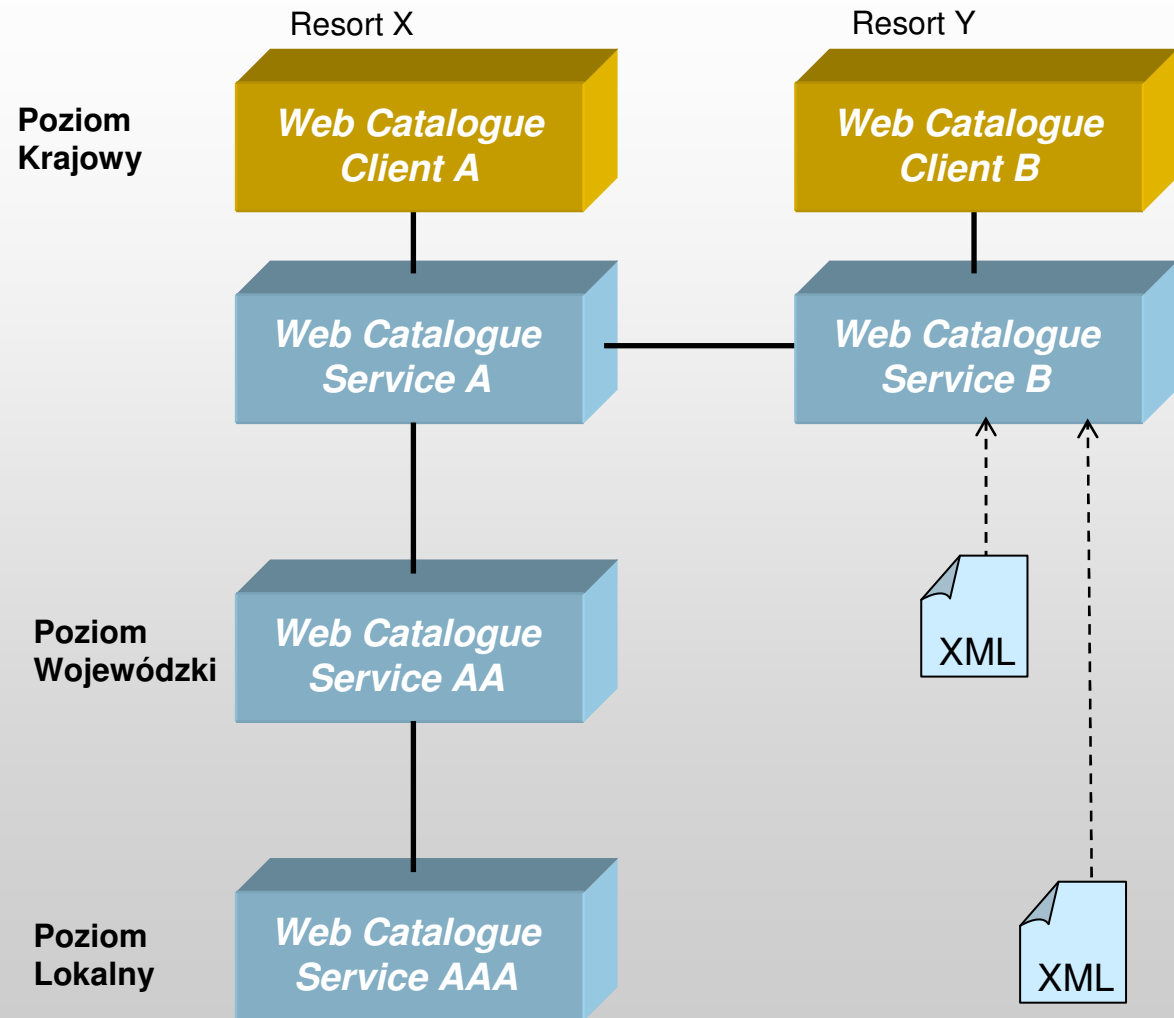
Resort X

Resort Y

Poziom Krajowy

Web Catalogue Client A

Web Catalogue Client B

Web Catalogue Service A

Web Catalogue Service B

Poziom Wojewódzki

Web Catalogue Service AA

XML

Poziom Lokalny

Web Catalogue Service AAA

XML